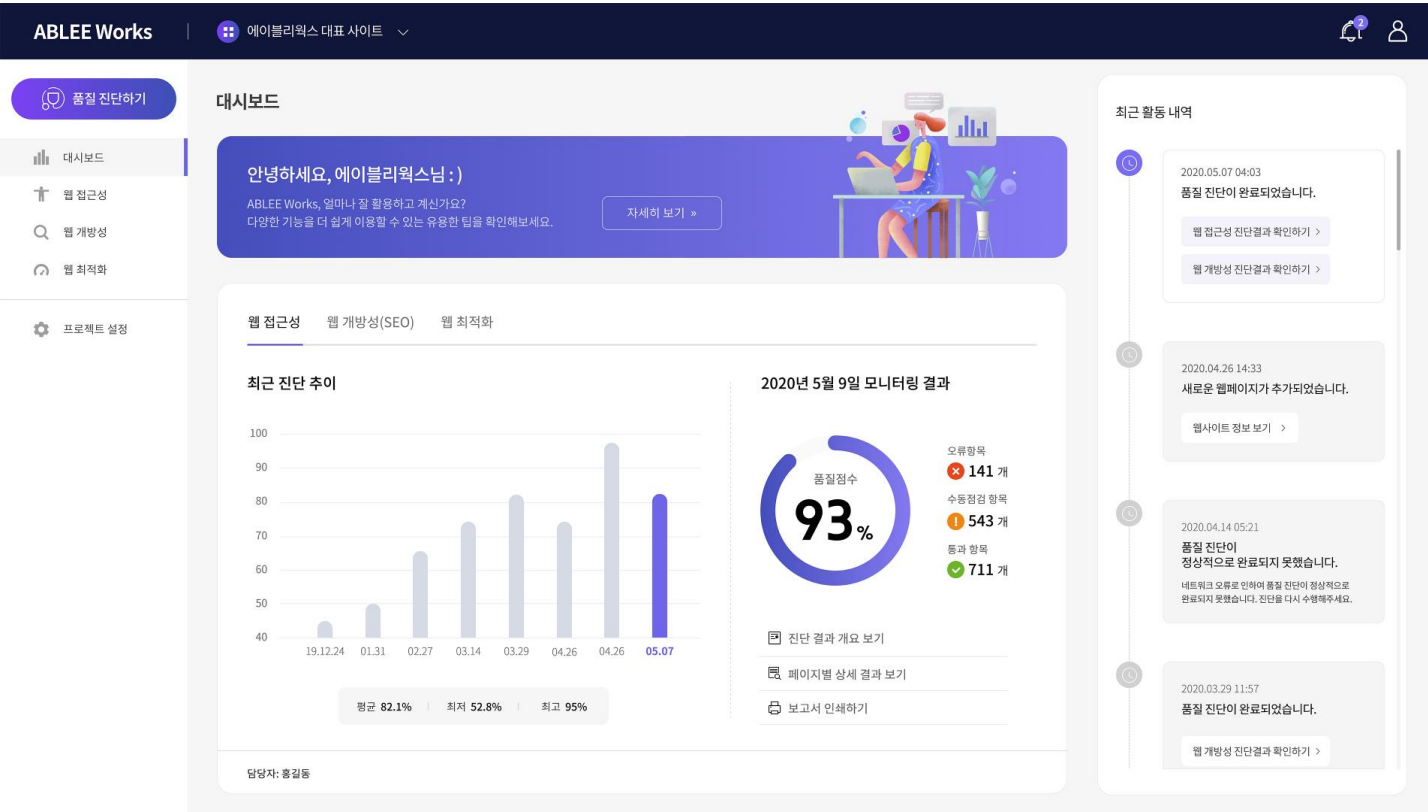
ABLEE Works | 에이블리웍스 대표 사이트

2

품질 진단하기

대시보드
웹 접근성
웹 개방성
웹 최적화

프로젝트 설정

대시보드

안녕하세요, 에이블리웍스님 : )
ABLEE Works, 얼마나 잘 활용하고 계신가요?
다양한 기능을 더 쉽게 이용할 수 있는 유용한 팁을 확인해보세요.

자세히 보기 »

웹 접근성 웹 개방성(SEO) 웹 최적화

최근 진단 추이

100
90
80
70
60
50
40

19.12.24 01.31 02.27 03.14 03.29 04.26 04.26 05.07

평균 82.1% | 최저 52.8% | 최고 95%

2020년 5월 9일 모니터링 결과

품질점수
93%

오류항목
141 개
수동점검 항목
543 개
통과 항목
711 개

진단 결과 개요 보기
페이지별 상세 결과 보기
보고서 인쇄하기

담당자: 홍길동

최근 활동 내역

2020.05.07 04:03
품질 진단이 완료되었습니다.
웹 접근성 진단결과 확인하기 >
웹 개방성 진단결과 확인하기 >

2020.04.26 14:33
새로운 웹페이지가 추가되었습니다.
웹사이트 정보 보기 >

2020.04.14 05:21
품질 진단이
정상적으로 완료되지 못했습니다.
네트워크 오류로 인하여 품질 진단이 정상적으로 완료되지 못했습니다. 진단을 다시 수행해주세요.

2020.03.29 11:57
품질 진단이 완료되었습니다.
웹 개방성 진단결과 확인하기 >